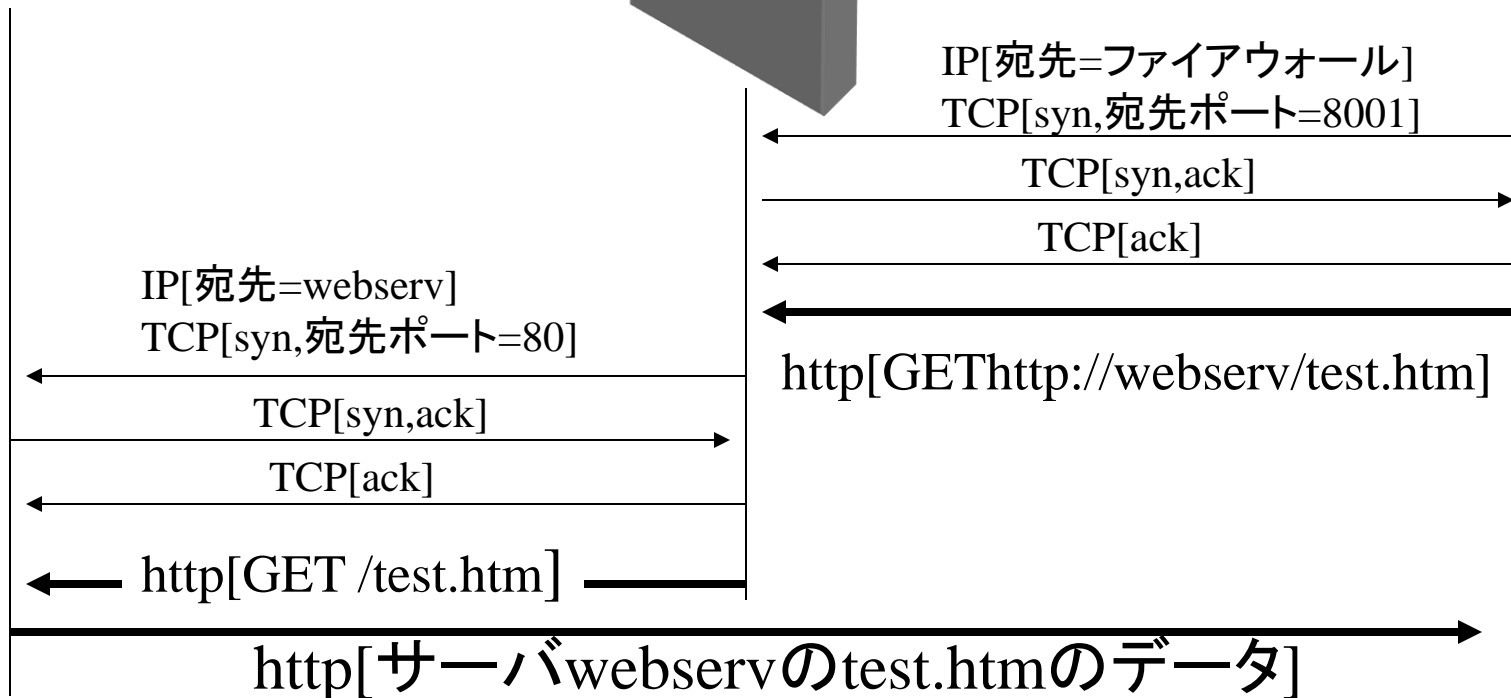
IP[宛先=ファイアウォール]
TCP[syn,宛先ポート=8001]

TCP[syn,ack]

TCP[ack]

IP[宛先=webserv]
TCP[syn,宛先ポート=80]

http[GEThttp://webserv/test.htm]

TCP[syn,ack]

TCP[ack]

http[GET /test.htm]

http[サーバwebservのtest.htmのデータ]